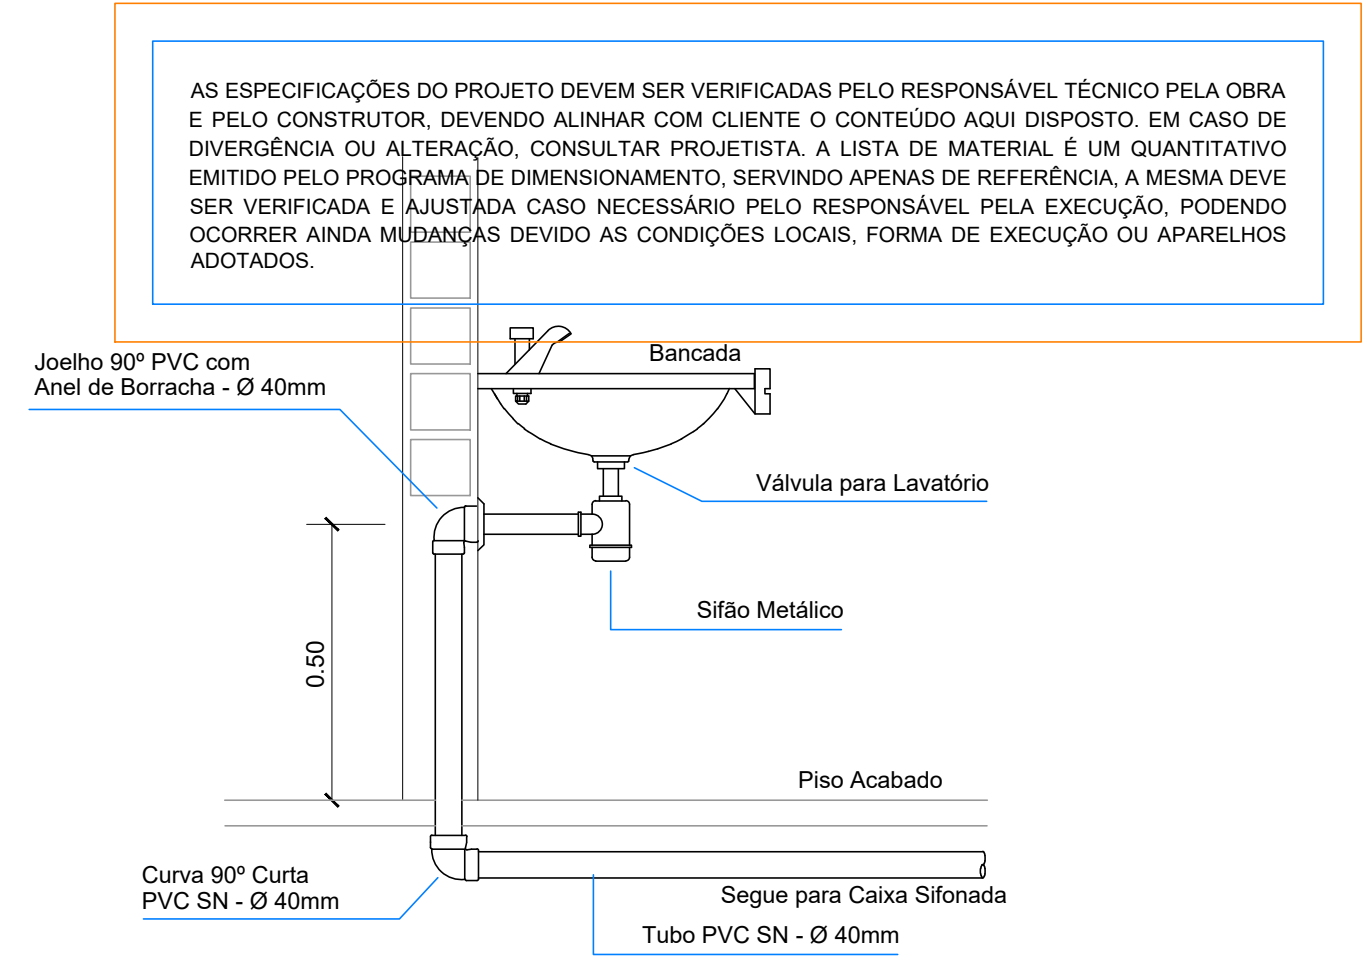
AS ESPECIFICAÇÕES DO PROJETO DEVEM SER VERIFICADAS PELO RESPONSÁVEL TÉCNICO PELA OBRA E PELO CONSTRUTOR, DEVENDO ALINHAR COM CLIENTE O CONTEÚDO AQUI DISPOSTO. EM CASO DE DIVERGÊNCIA OU ALTERAÇÃO, CONSULTAR PROJETISTA. A LISTA DE MATERIAL É UM QUANTITATIVO EMITIDO PELO PROGRAMA DE DIMENSIONAMENTO, SERVINDO APENAS DE REFERÊNCIA, A MESMA DEVE SER VERIFICADA E AJUSTADA CASO NECESSÁRIO PELO RESPONSÁVEL PELA EXECUÇÃO, PODENDO OCORRER AINDA MUDANÇAS DEVIDO AS CONDIÇÕES LOCAIS, FORMA DE EXECUÇÃO OU APARELHOS ADOTADOS.

Joelho 90º PVC com
Anel de Borracha - Ø 40mm

Bancada

Válvula para Lavatório

Sifão Metálico

0.50

Piso Acabado

Curva 90º Curta
PVC SN - Ø 40mm

Segue para Caixa Sifonada

Tubo PVC SN - Ø 40mm